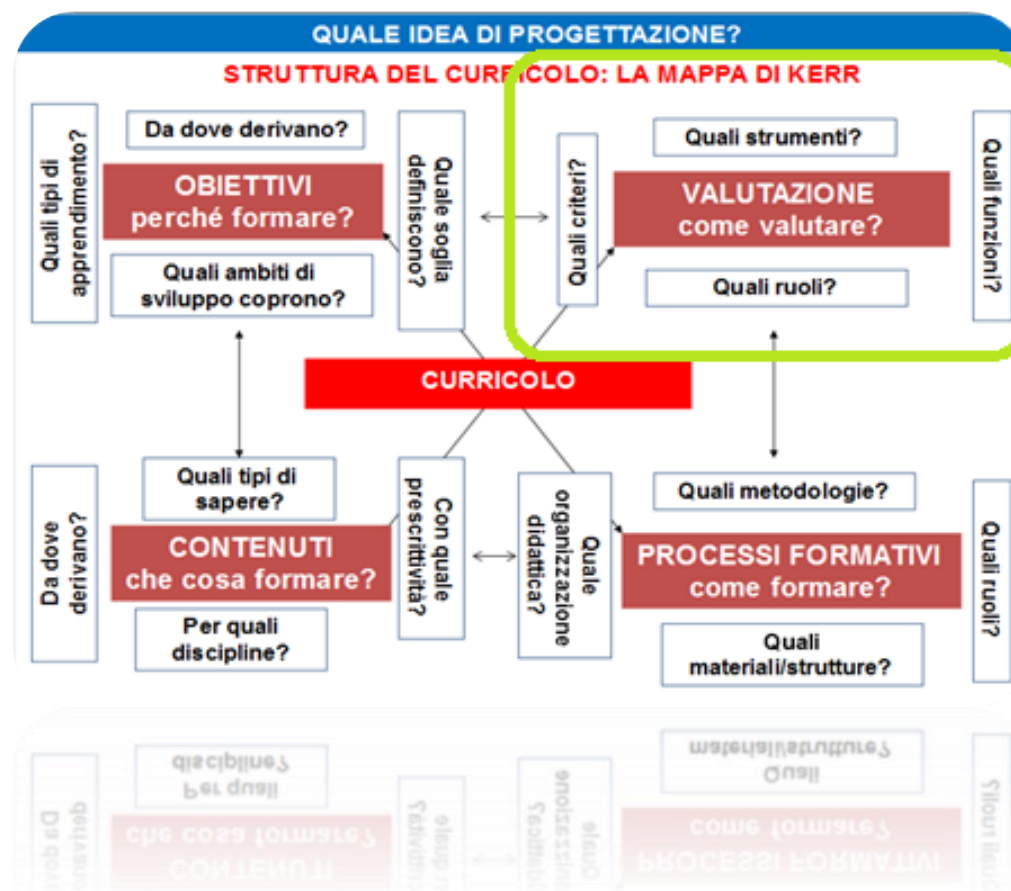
QUALE IDEA DI PROGETTAZIONE?

STRUTTURA DEL CURRICOLO: LA MAPPA DI KERR

Quali tipi di apprendimento?

Da dove derivano?

OBIETTIVI perché formare?

Quali ambiti di sviluppo coprono?

Quale soglia definiscono?

Quali criteri?

Quali strumenti?

VALUTAZIONE come valutare?

Quali ruoli?

Quali funzioni?

CURRICOLO

Da dove derivano?

Quali tipi di sapere?

CONTENUTI che cosa formare?

Per quali discipline?

Con quale prescrittività?

Quale organizzazione didattica?

Quali metodologie?

PROCESSI FORMATIVI come formare?

Quali materiali/strutture?

Quali ruoli?